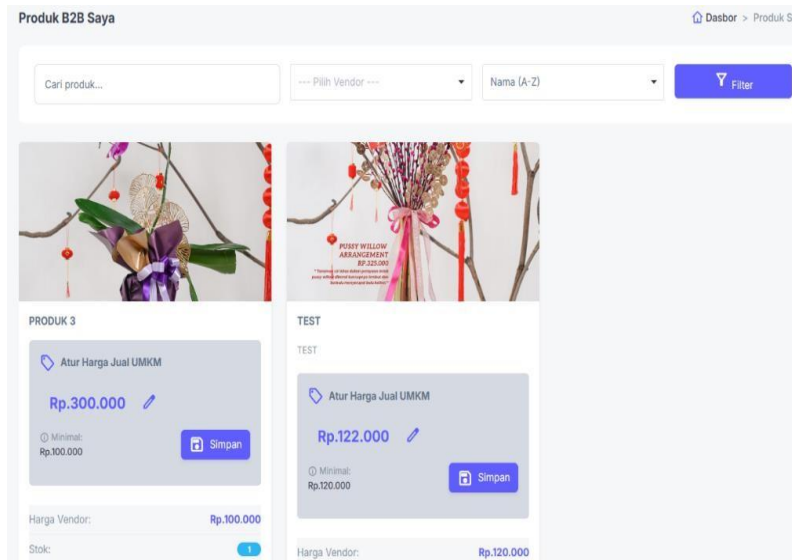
Produk B2B Saya

Dasbor > Produk S

Cari produk...

--- Pilih Vendor ---

Nama (A-Z)

Filter

PUSSY WILLOW ARRANGEMENT RP.325.000

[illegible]

PRODUK 3

Atur Harga Jual UMKM

Rp.300.000

Minimal:
Rp.100.000

Simpan

Harga Vendor: Rp.100.000

Stok: 1

TEST

TEST

Atur Harga Jual UMKM

Rp.122.000

Minimal:
Rp.120.000

Simpan

Harga Vendor: Rp.120.000